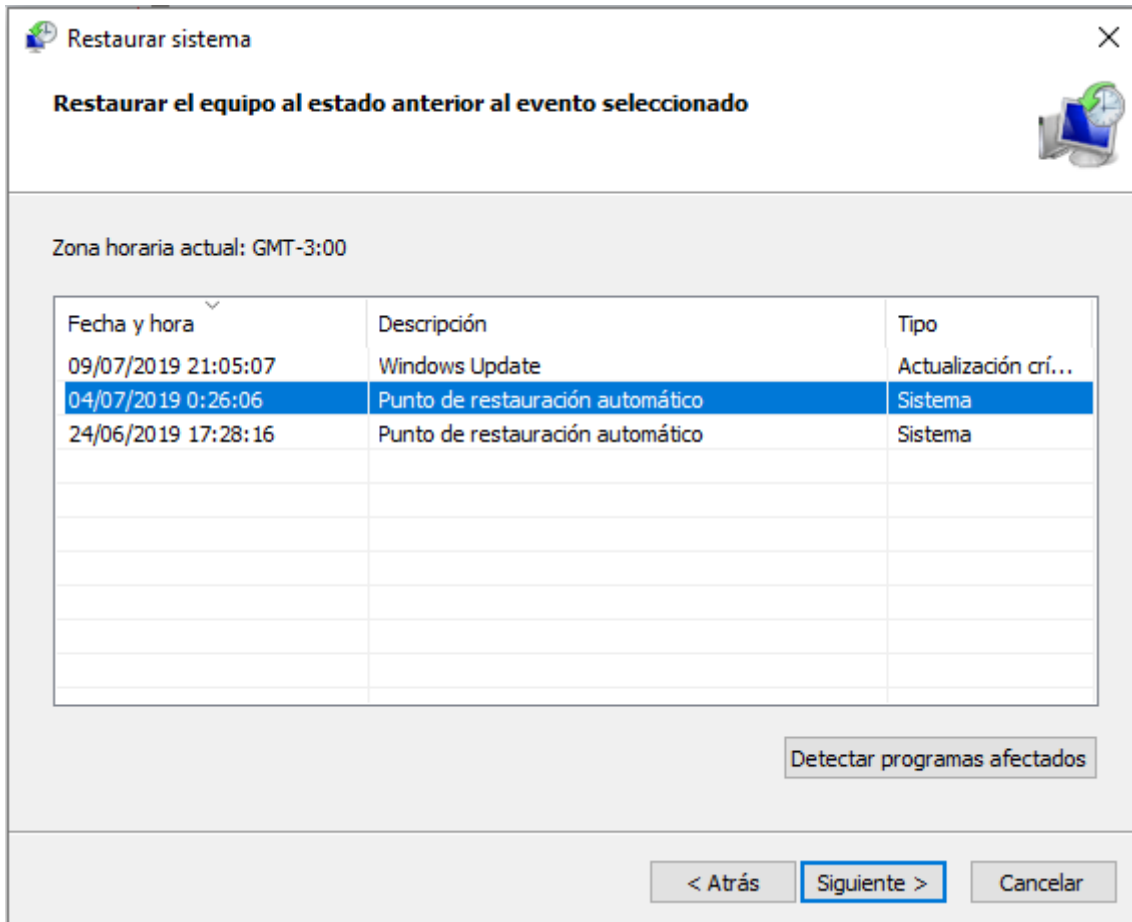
Restaurar sistema

Restaurar el equipo al estado anterior al evento seleccionado

Zona horaria actual: GMT-3:00

| Fecha y hora | Descripción | Tipo |
|---|---|---|
| 09/07/2019 21:05:07 | Windows Update | Actualización crí... |
| 04/07/2019 0:26:06 | Punto de restauración automático | Sistema |
| 24/06/2019 17:28:16 | Punto de restauración automático | Sistema |

Detectar programas afectados

< Atrás   Siguiente >   Cancelar